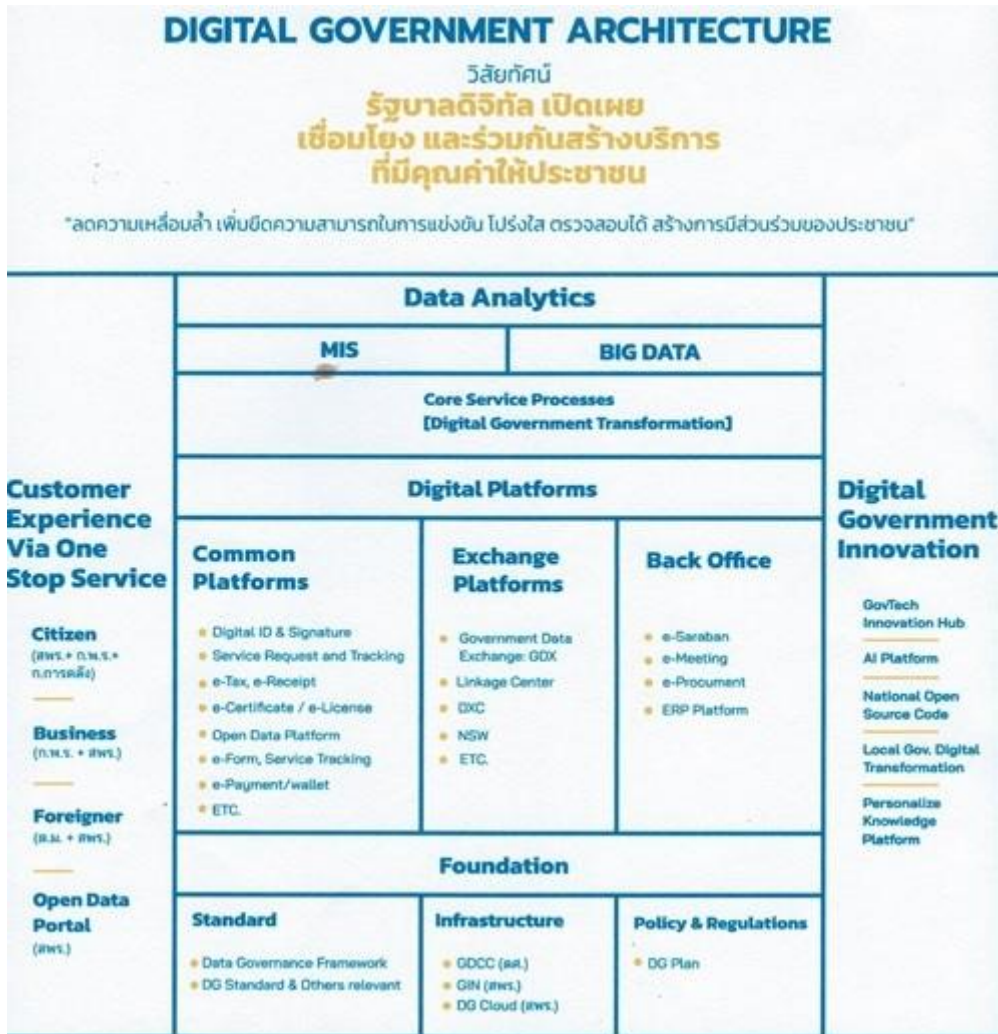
DIGITAL GOVERNMENT ARCHITECTURE

วิสัยทัศน์

รัฐบาลดิจิทัล เปิดเผย เชื่อมโยง และร่วมกันสร้างบริการ ที่มีคุณค่าให้ประชาชน

"ลดความเหลื่อมล้ำ เพิ่มขีดความสามารถในการแข่งขัน โปร่งใส ตรวจสอบได้ สร้างการมีส่วนร่วมของประชาชน"

Customer Experience Via One Stop Service

Citizen
(สพร.+ ก.พ.ร.+ ก.การคลัง)

Business
(ก.พ.ร. + สพร.)

Foreigner
(ต.ม. + สพร.)

Open Data Portal
(สพร.)

Data Analytics

MIS

BIG DATA

Core Service Processes
[Digital Government Transformation]

Digital Platforms

Common Platforms
- Digital ID & Signature
- Service Request and Tracking
- e-Tax, e-Receipt
- e-Certificate / e-License
- Open Data Platform
- e-Form, Service Tracking
- e-Payment/wallet
- ETC.

Exchange Platforms
- Government Data Exchange: GDX
- Linkage Center
- DXC
- NSW
- ETC.

Back Office
- e-Saraban
- e-Meeting
- e-Procument
- ERP Platform

Foundation

Standard
- Data Governance Framework
- DG Standard & Others relevant

Infrastructure
- GDCC (ดศ.)
- GIN (สพร.)
- DG Cloud (สพร.)

Policy & Regulations
- DG Plan

Digital Government Innovation

GovTech Innovation Hub

AI Platform

National Open Source Code

Local Gov. Digital Transformation

Personalize Knowledge Platform